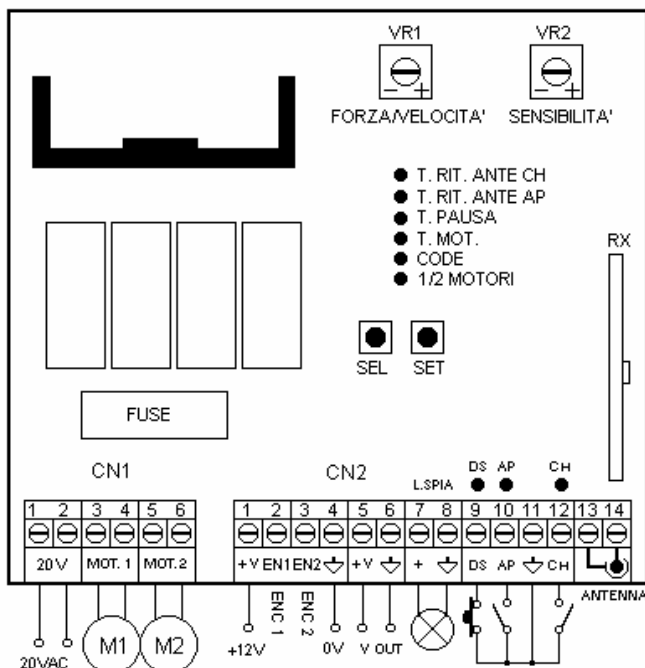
VR1
FORZA/VELOCITA'

VR2
SENSIBILITA'

T. RIT. ANTE CH
T. RIT. ANTE AP
T. PAUSA
T. MOT.
CODE
1/2 MOTORI

RX

SEL SET

FUSE

CN1

CN2

L.SPIA DS AP CH

1 2 3 4 5 6

20V MOT. 1 MOT. 2

1 2 3 4 5 6 7 8 9 10 11 12 13 14

+V EN1 EN2 ⏚ +V ⏚ + ⏚ DS AP ⏚ CH

ANTENNA

20VAC M1 M2 +12V ENC 1 ENC 2 0V V OUT